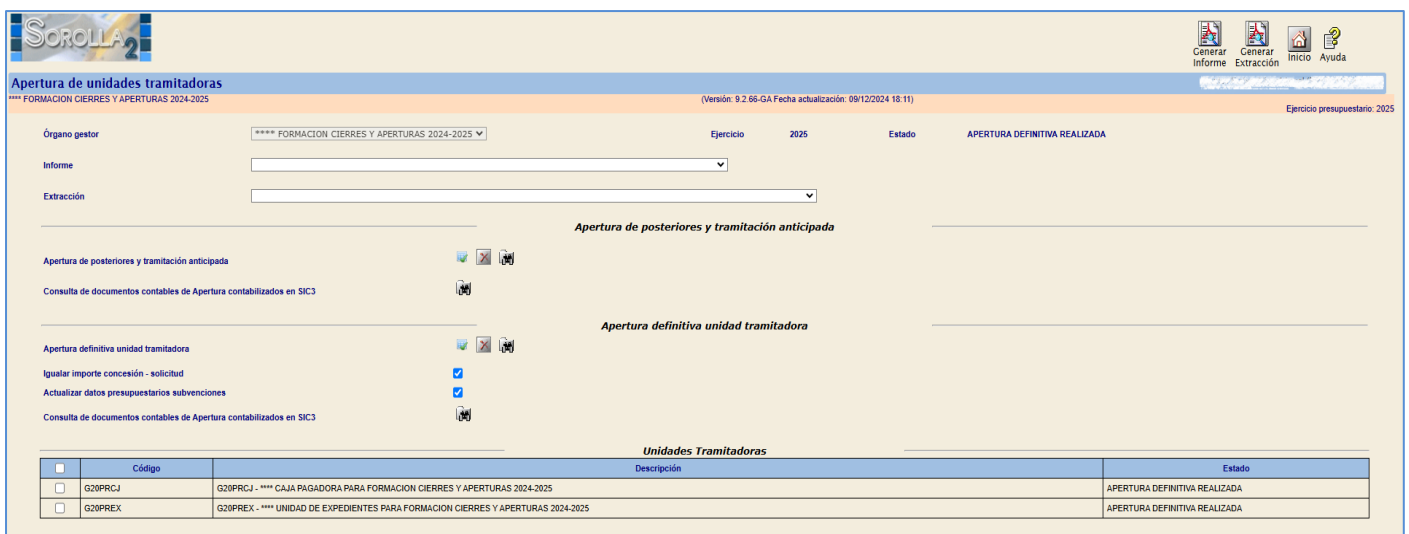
SOROLLA 2

Generar Informe Generar Extracción Inicio Ayuda

Apertura de unidades tramitadoras

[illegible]

**** FORMACION CIERRES Y APERTURAS 2024-2025

(Versión: 9.2.66-GA Fecha actualización: 09/12/2024 18:11)

Ejercicio presupuestario: 2025

Órgano gestor **** FORMACION CIERRES Y APERTURAS 2024-2025 Ejercicio 2025 Estado APERTURA DEFINITIVA REALIZADA

Informe

Extracción

Apertura de posteriores y tramitación anticipada

Apertura de posteriores y tramitación anticipada

Consulta de documentos contables de Apertura contabilizados en SIC3

Apertura definitiva unidad tramitadora

Apertura definitiva unidad tramitadora

Igualar importe concesión - solicitud

Actualizar datos presupuestarios subvenciones

Consulta de documentos contables de Apertura contabilizados en SIC3

Unidades Tramitadoras

| | Código | Descripción | Estado |
|---|---|---|---|
| | G20PRCJ | G20PRCJ - **** CAJA PAGADORA PARA FORMACION CIERRES Y APERTURAS 2024-2025 | APERTURA DEFINITIVA REALIZADA |
| | G20PREX | G20PREX - **** UNIDAD DE EXPEDIENTES PARA FORMACION CIERRES Y APERTURAS 2024-2025 | APERTURA DEFINITIVA REALIZADA |